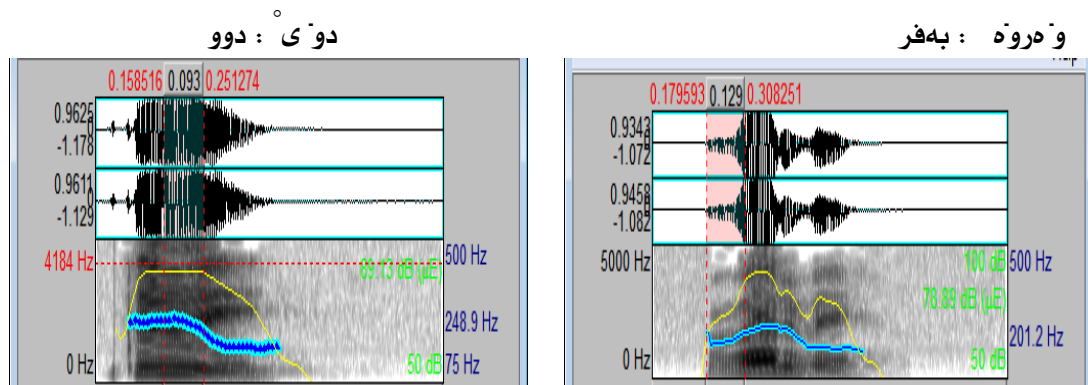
دوَ یْ : دوو

0.158516 0.093 0.251274
0.9625
0
-1.178
0.9611
0
-1.129
4184 Hz
500 Hz
69.13 dB (μE)
248.9 Hz
0 Hz
50 dB 75 Hz

وَەروَە : بەفر

0.179593 0.129 0.308251
0.9343
0
-1.072
0.9458
0
-1.082
5000 Hz
100 dB 500 Hz
78.89 dB (μE)
201.2 Hz
0 Hz
50 dB